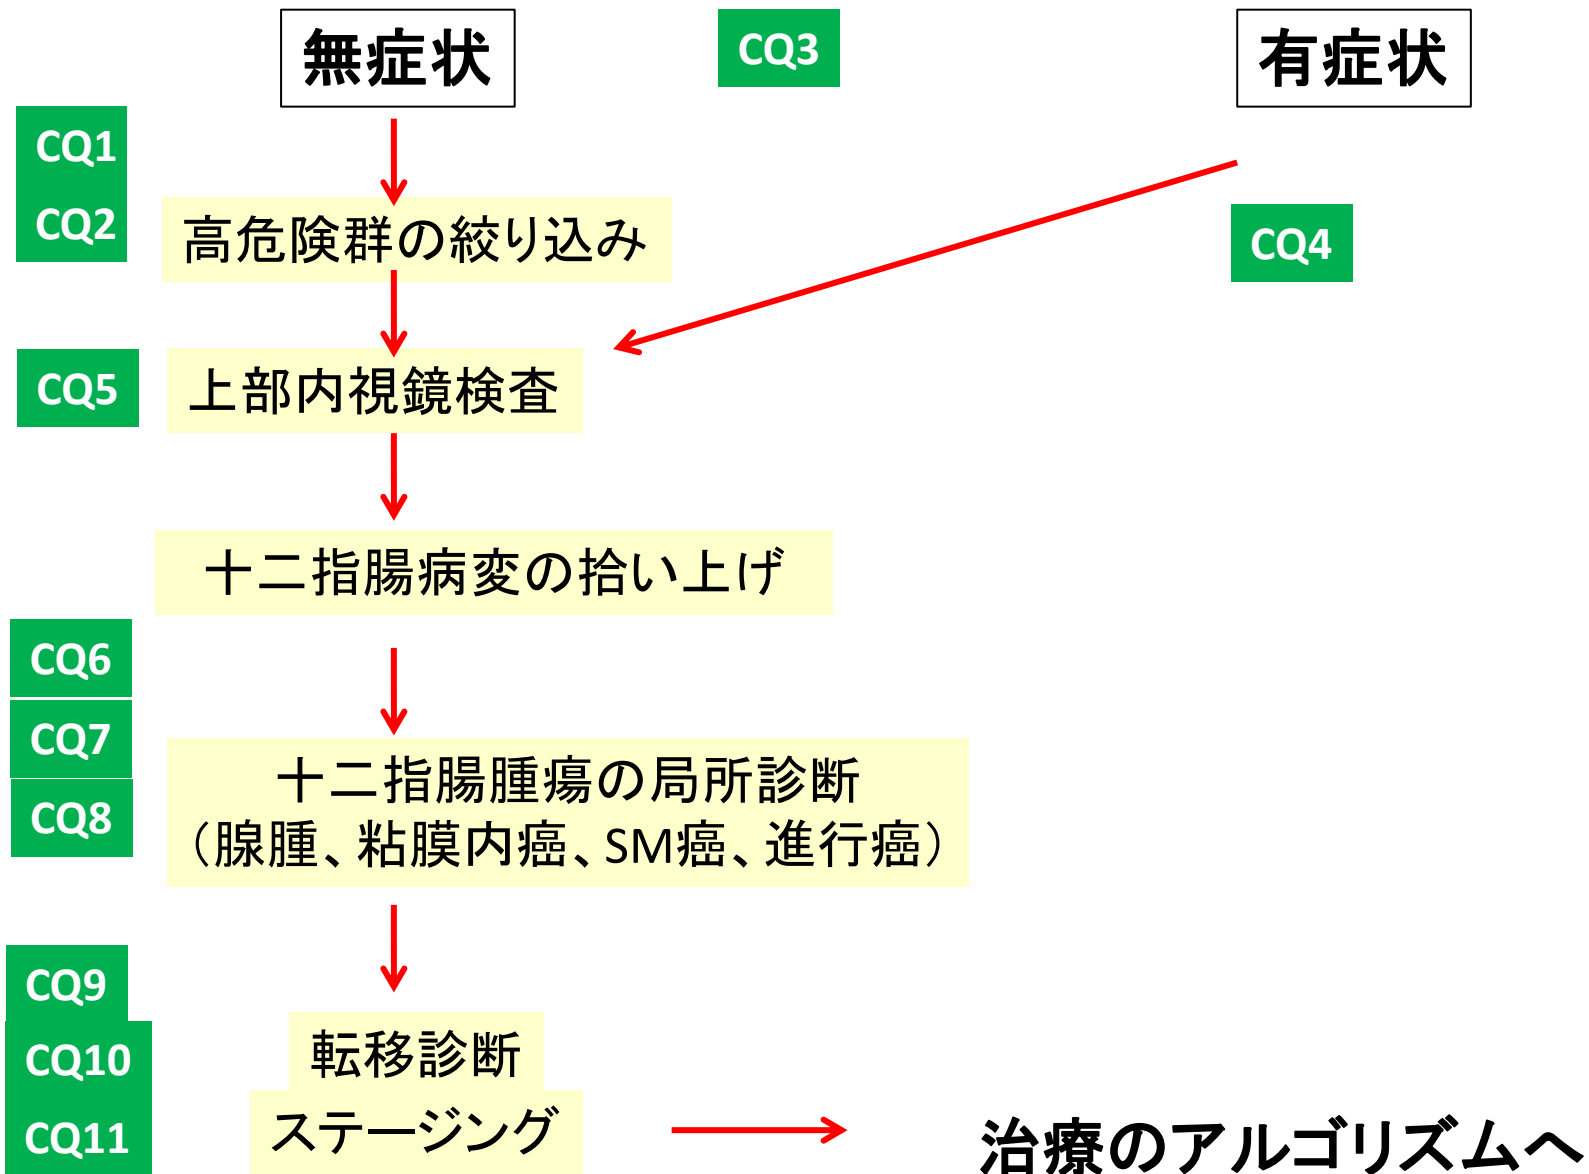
無症状

CQ3

有症状

CQ1
CQ2

高危険群の絞り込み

CQ4

CQ5

上部内視鏡検査

十二指腸病変の拾い上げ

CQ6
CQ7
CQ8

十二指腸腫瘍の局所診断
(腺腫、粘膜内癌、SM癌、進行癌)

CQ9
CQ10
CQ11

転移診断
ステージング

治療のアルゴリズムへ